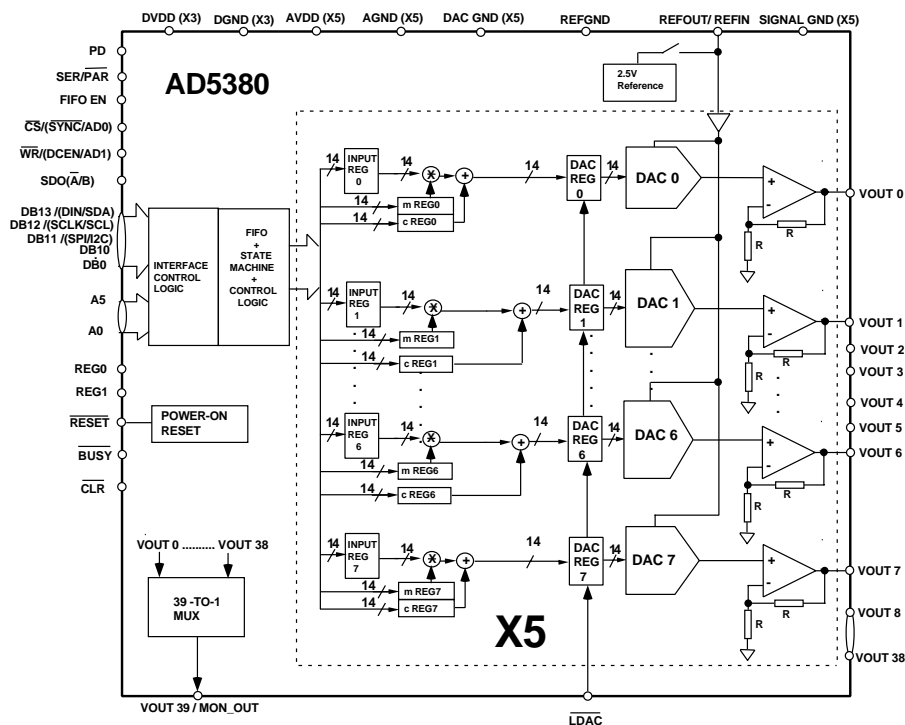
DVDD (X3) DGND (X3) AVDD (X5) AGND (X5) DAC GND (X5) REFGND REFOUT/ REFIN SIGNAL GND (X5)

PD
SER/$\overline{PAR}$
FIFO EN
$\overline{CS}$/($\overline{SYNC}$/AD0)
$\overline{WR}$/(DCEN/AD1)
SDO($\overline{A}$/B)
DB13 /(DIN/SDA)
DB12 /(SCLK/SCL)
DB11 /(SPI/I2C)
DB10
DB0
A5
A0
REG0
REG1
$\overline{RESET}$
$\overline{BUSY}$
$\overline{CLR}$

AD5380

2.5V Reference

INTERFACE CONTROL LOGIC

FIFO + STATE MACHINE + CONTROL LOGIC

POWER-ON RESET

14 INPUT REG 0
14
m REG0
14
c REG0
14
DAC REG 0
14
DAC 0

14 INPUT REG 1
14
14
m REG1
14
c REG1
14
DAC REG 1
14
DAC 1

14 INPUT REG 6
14
14
m REG6
14
c REG6
14
DAC REG 6
14
DAC 6

14 INPUT REG 7
14
14
m REG7
14
c REG7
14
DAC REG 7
14
DAC 7

R R
R R
R R
R R

VOUT 0
VOUT 1
VOUT 2
VOUT 3
VOUT 4
VOUT 5
VOUT 6
VOUT 7
VOUT 8
VOUT 38

VOUT 0 .......... VOUT 38
39 -TO-1 MUX

X5

VOUT 39 / MON_OUT
$\overline{LDAC}$